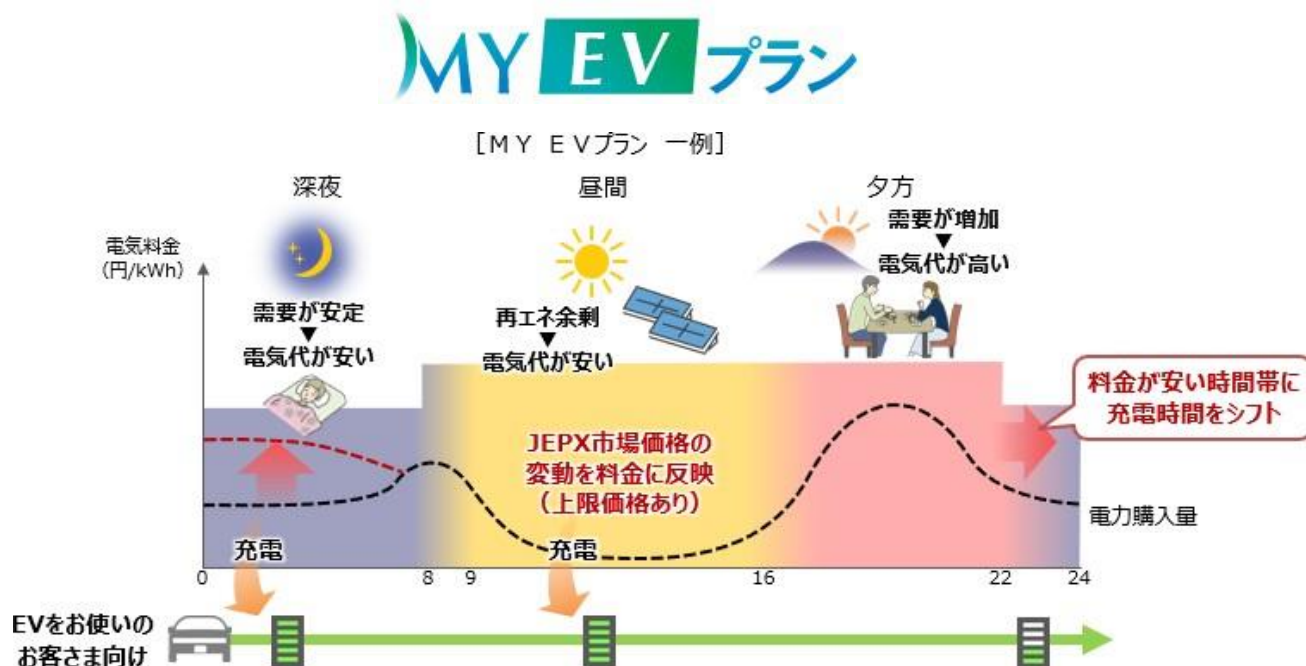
MY EV プラン

［ＭＹ ＥＶプラン 一例］

深夜

昼間

夕方

電気料金
（円/kWh）

需要が安定
▼
電気代が安い

再エネ余剰
▼
電気代が安い

需要が増加
▼
電気代が高い

料金が安い時間帯に
充電時間をシフト

JEPX市場価格の
変動を料金に反映
（上限価格あり）

電力購入量

充電

充電

0 8 9 16 22 24

EVをお使いの
お客さま向け